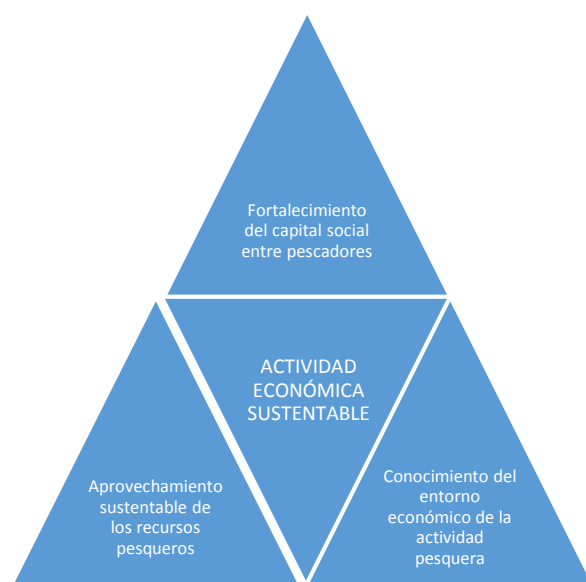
Fortalecimiento del capital social entre pescadores

ACTIVIDAD ECONÓMICA SUSTENTABLE

Aprovechamiento sustentable de los recursos pesqueros

Conocimiento del entorno económico de la actividad pesquera